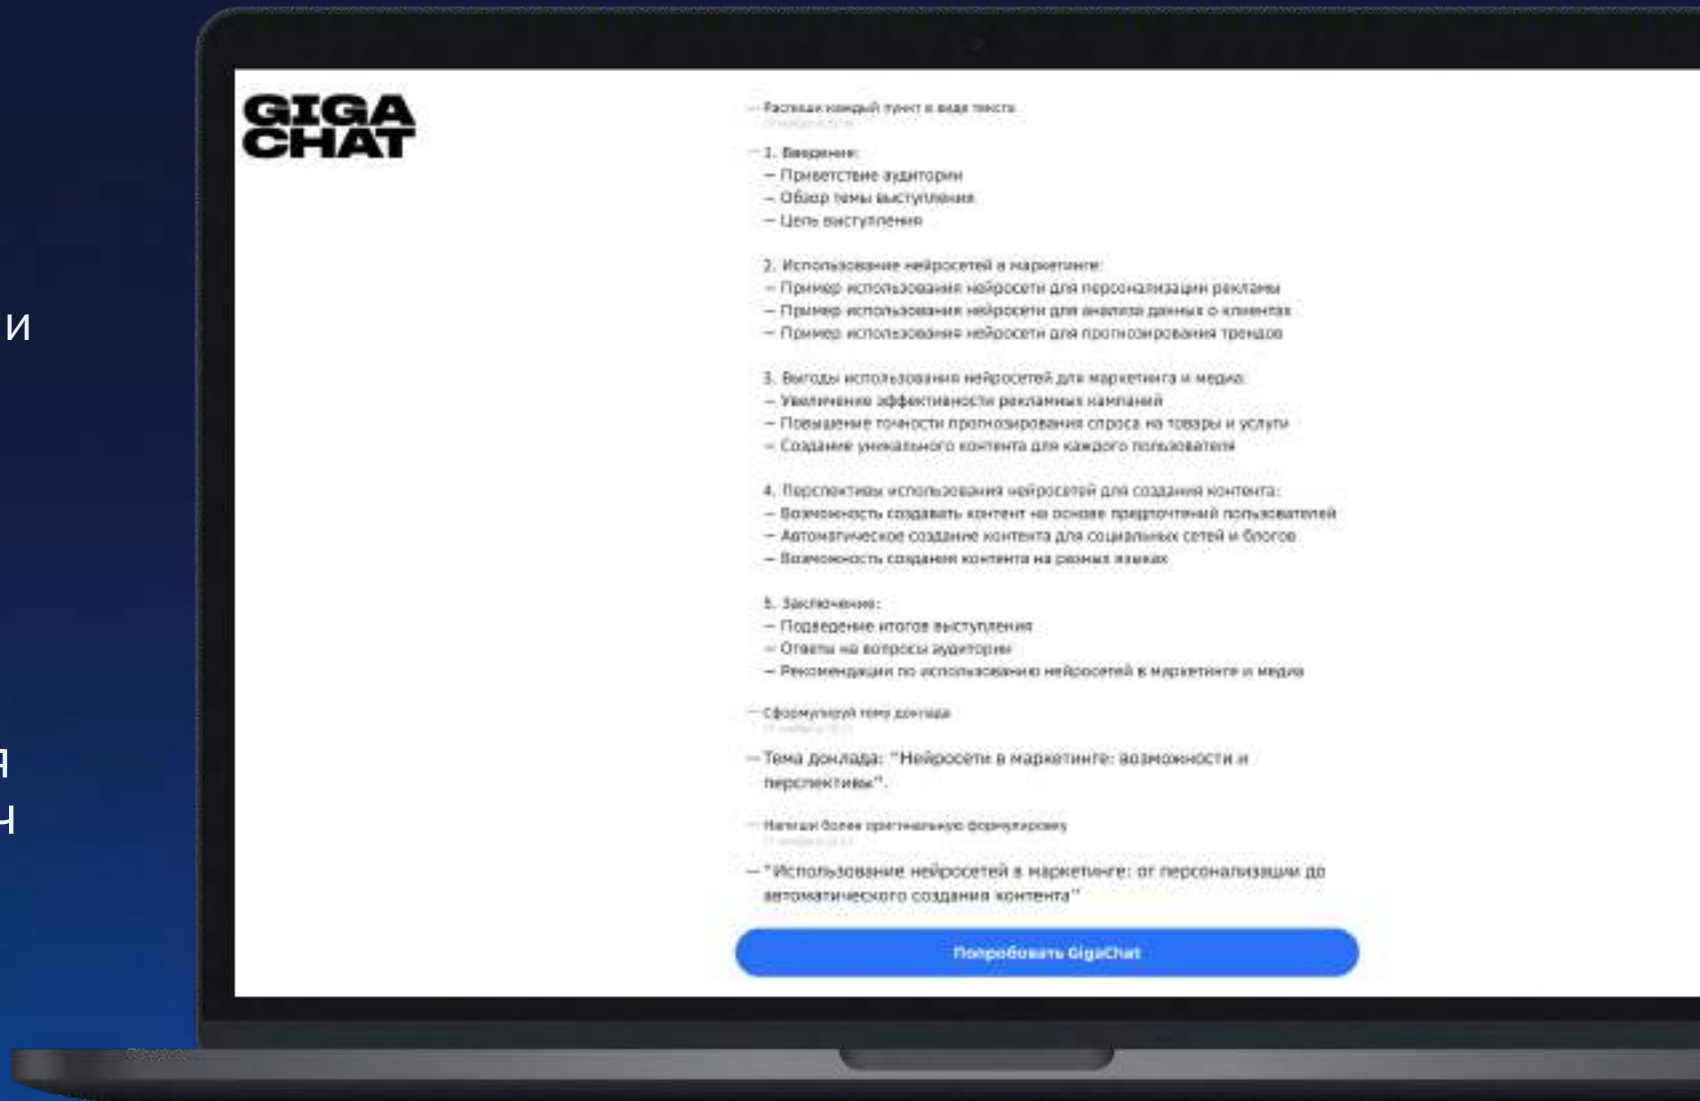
и

я
ч

GIGA CHAT

— Распиши каждый пункт в виде текста
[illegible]

— 1. Введение:
— Приветствие аудитории
— Обзор темы выступления
— Цель выступления

2. Использование нейросетей в маркетинге:
— Пример использования нейросети для персонализации рекламы
— Пример использования нейросети для анализа данных о клиентах
— Пример использования нейросети для прогнозирования трендов

3. Выгоды использования нейросетей для маркетинга и медиа:
— Увеличение эффективности рекламных кампаний
— Повышение точности прогнозирования спроса на товары и услуги
— Создание уникального контента для каждого пользователя

4. Перспективы использования нейросетей для создания контента:
— Возможность создавать контент на основе предпочтений пользователей
— Автоматическое создание контента для социальных сетей и блогов
— Возможность создания контента на разных языках

5. Заключение:
— Подведение итогов выступления
— Ответы на вопросы аудитории
— Рекомендации по использованию нейросетей в маркетинге и медиа

— Сформулируй тему доклада
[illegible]

— Тема доклада: "Нейросети в маркетинге: возможности и перспективы".

— Напиши более оригинальную формулировку
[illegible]

— "Использование нейросетей в маркетинге: от персонализации до автоматического создания контента"

Попробовать GigaChat